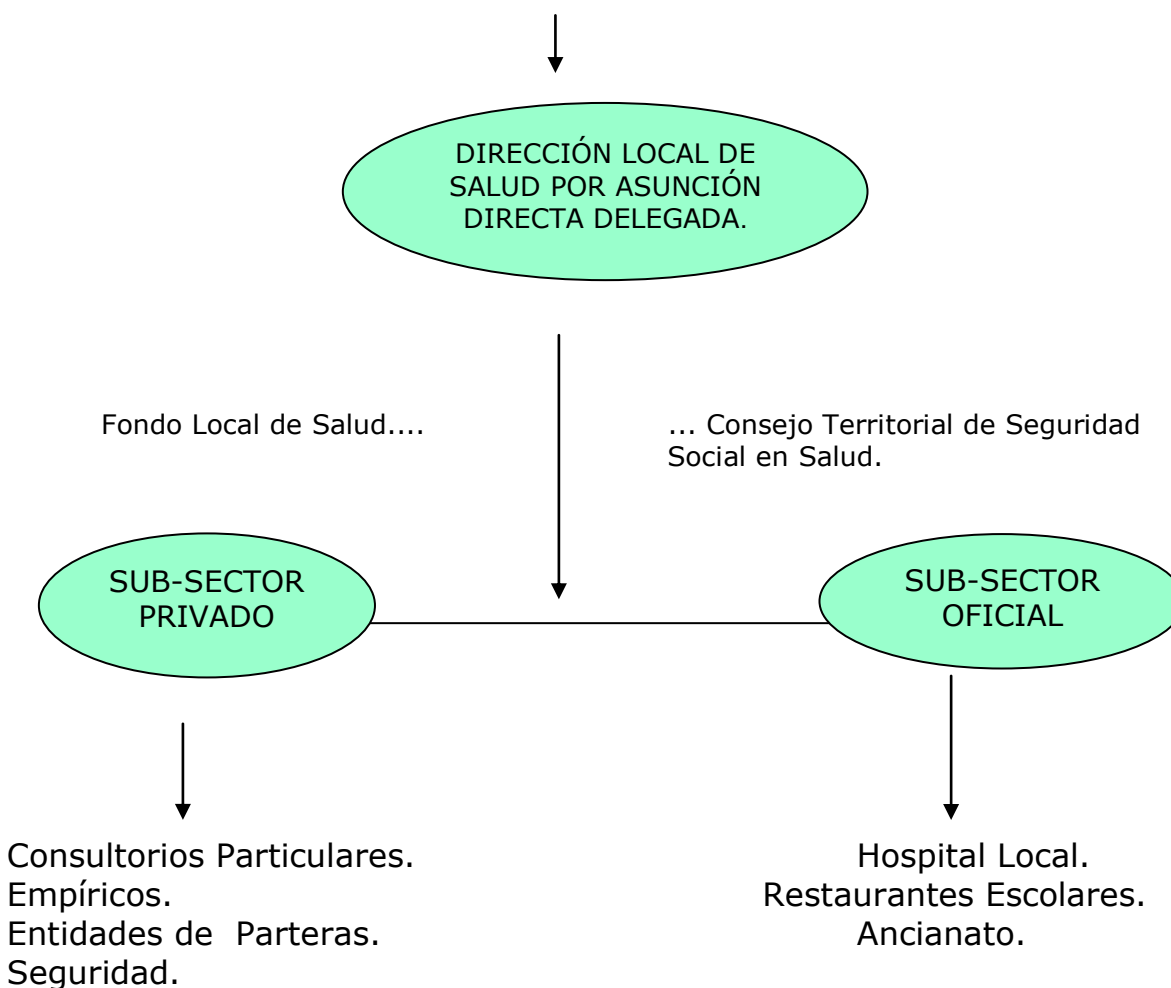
DIRECCIÓN LOCAL DE SALUD POR ASUNCIÓN DIRECTA DELEGADA.

Fondo Local de Salud....

... Consejo Territorial de Seguridad Social en Salud.

SUB-SECTOR PRIVADO

SUB-SECTOR OFICIAL

Consultorios Particulares.
Empíricos.
Entidades de Parteras.
Seguridad.

Hospital Local.
Restaurantes Escolares.
Ancianato.